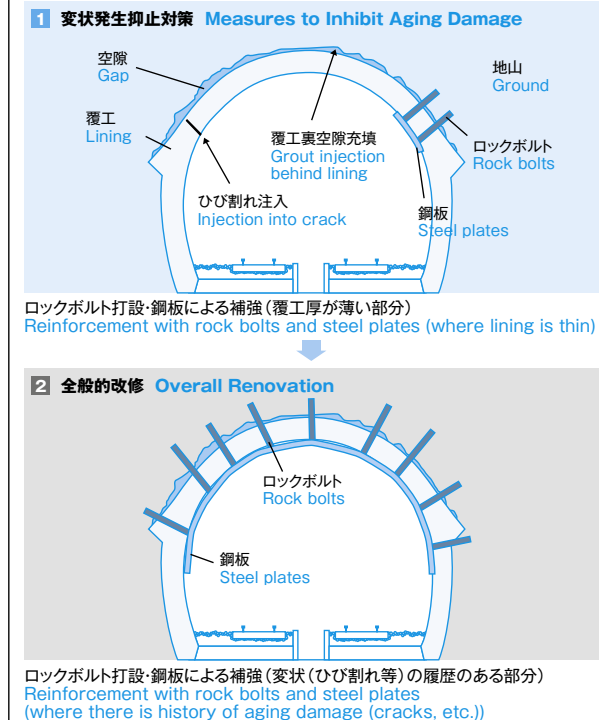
1 変状発生抑止対策 Measures to Inhibit Aging Damage

空隙
Gap

地山
Ground

覆工
Lining

覆工裏空隙充填
Grout injection behind lining

ロックボルト
Rock bolts

ひび割れ注入
Injection into crack

鋼板
Steel plates

ロックボルト打設·鋼板による補強(覆工厚が薄い部分)
Reinforcement with rock bolts and steel plates (where lining is thin)

2 全般的改修 Overall Renovation

ロックボルト
Rock bolts

鋼板
Steel plates

ロックボルト打設·鋼板による補強(変状(ひび割れ等)の履歴のある部分)
Reinforcement with rock bolts and steel plates (where there is history of aging damage (cracks, etc.))